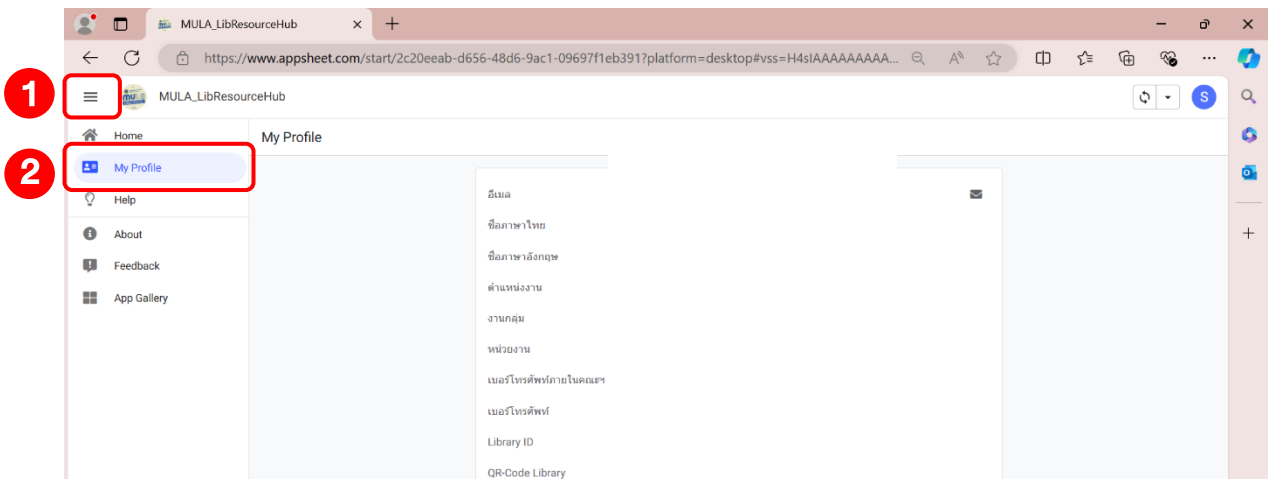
MULA_LibResourceHub

https://www.appsheet.com/start/2c20eeab-d656-48d6-9ac1-09697f1eb391?platform=desktop#vss=H4sIAAAAAAAAA...

1

MULA_LibResourceHub

S

Home

2

My Profile

Help

About

Feedback

App Gallery

My Profile

อีเมล

ชื่อภาษาไทย

ชื่อภาษาอังกฤษ

ตำแหน่งงาน

งานกลุ่ม

หน่วยงาน

เบอร์โทรศัพท์ภายในคณะฯ

เบอร์โทรศัพท์

Library ID

QR-Code Library